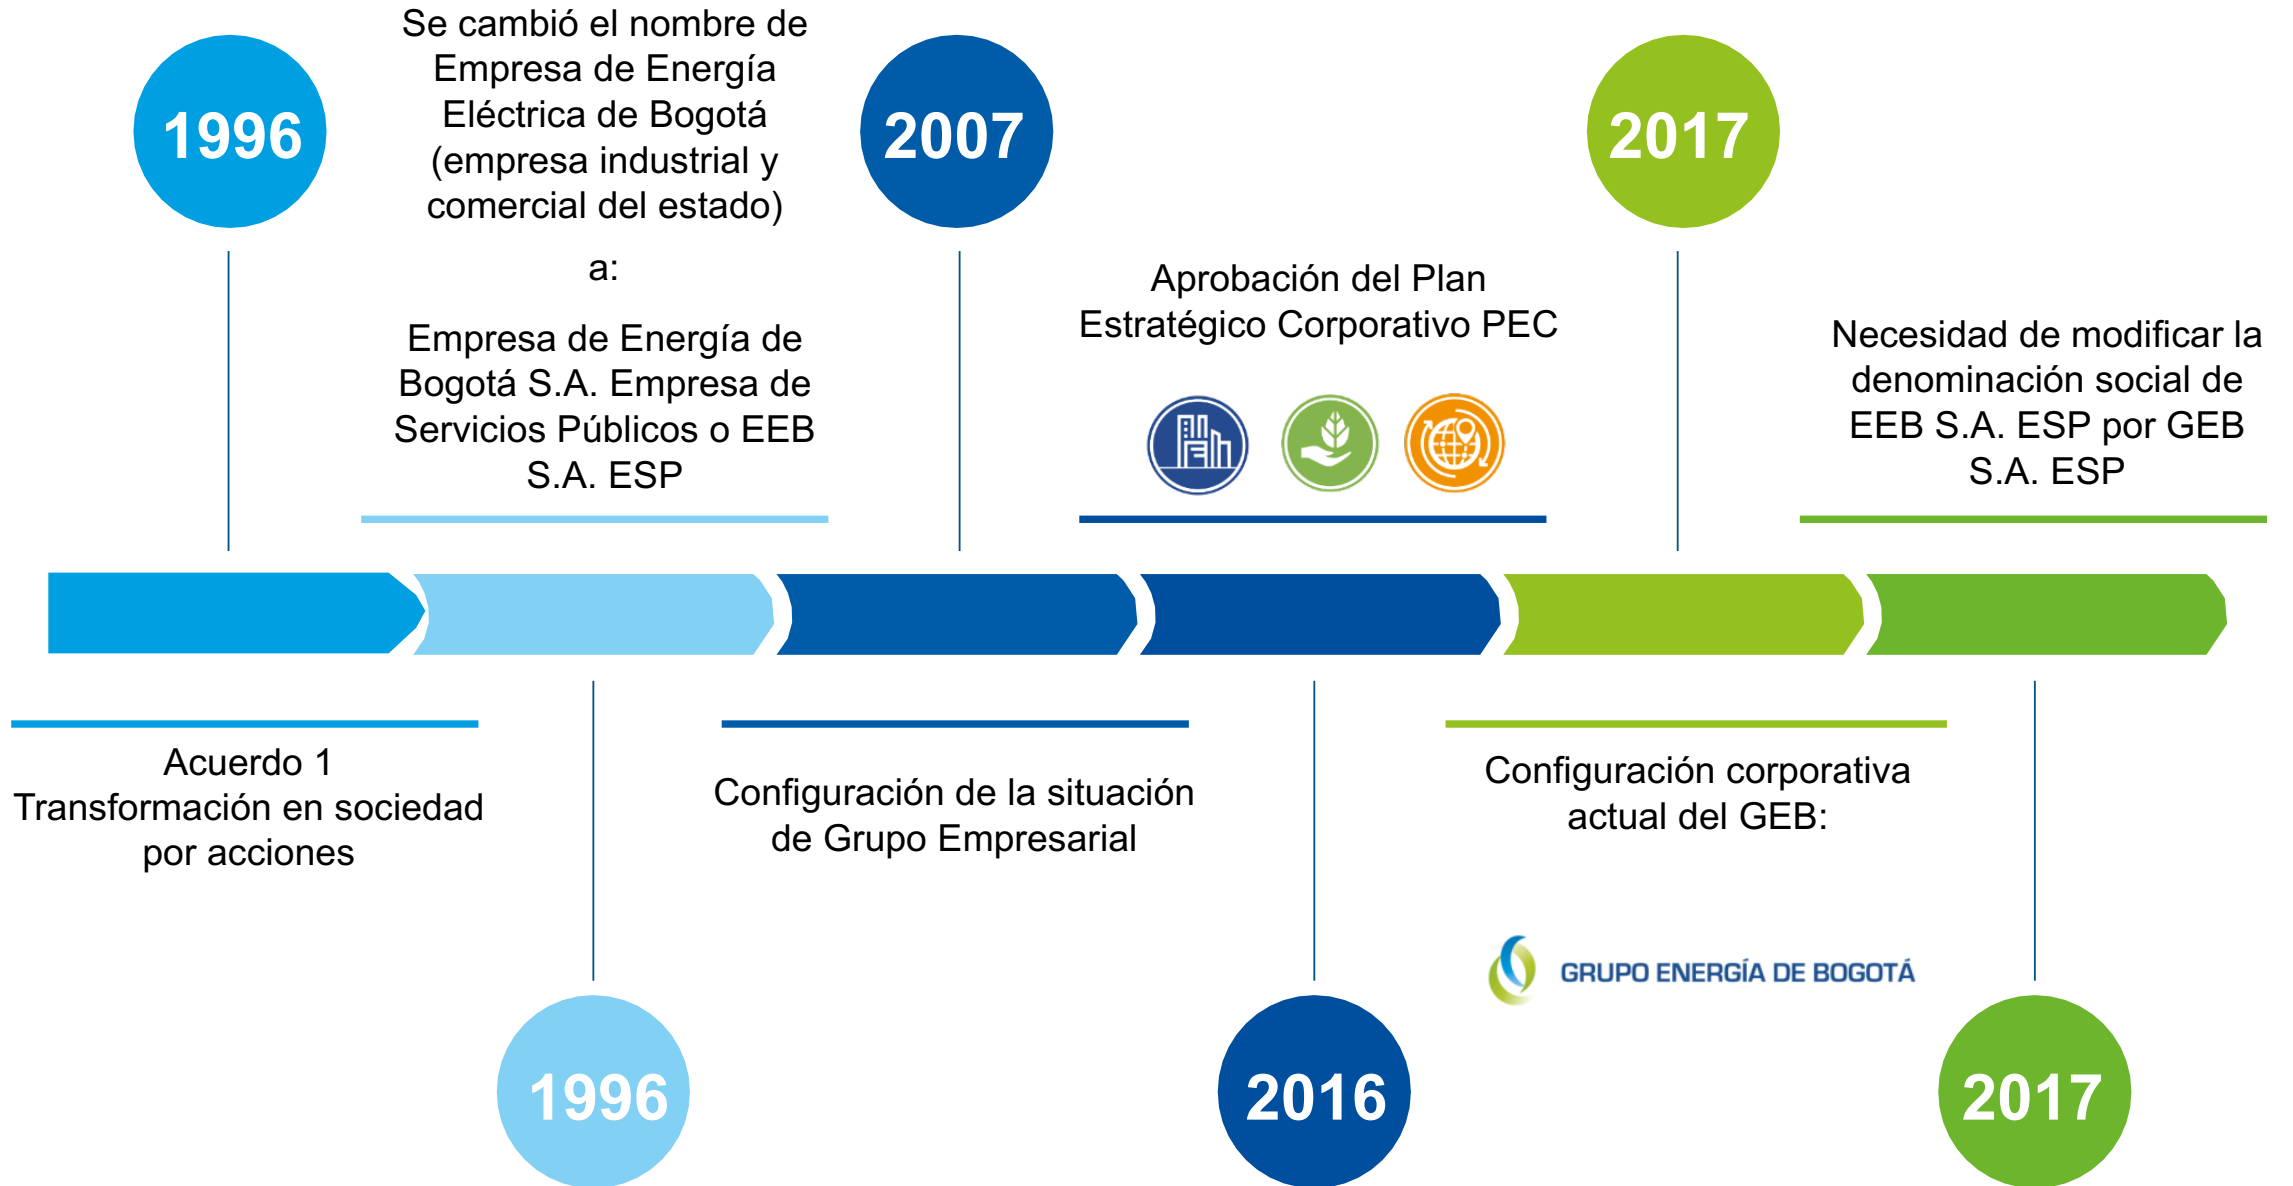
1996

Se cambió el nombre de Empresa de Energía Eléctrica de Bogotá (empresa industrial y comercial del estado)

a:

Empresa de Energía de Bogotá S.A. Empresa de Servicios Públicos o EEB S.A. ESP

2007

Aprobación del Plan Estratégico Corporativo PEC

2017

Necesidad de modificar la denominación social de EEB S.A. ESP por GEB S.A. ESP

Acuerdo 1 Transformación en sociedad por acciones

Configuración de la situación de Grupo Empresarial

Configuración corporativa actual del GEB:

GRUPO ENERGÍA DE BOGOTÁ

1996

2016

2017